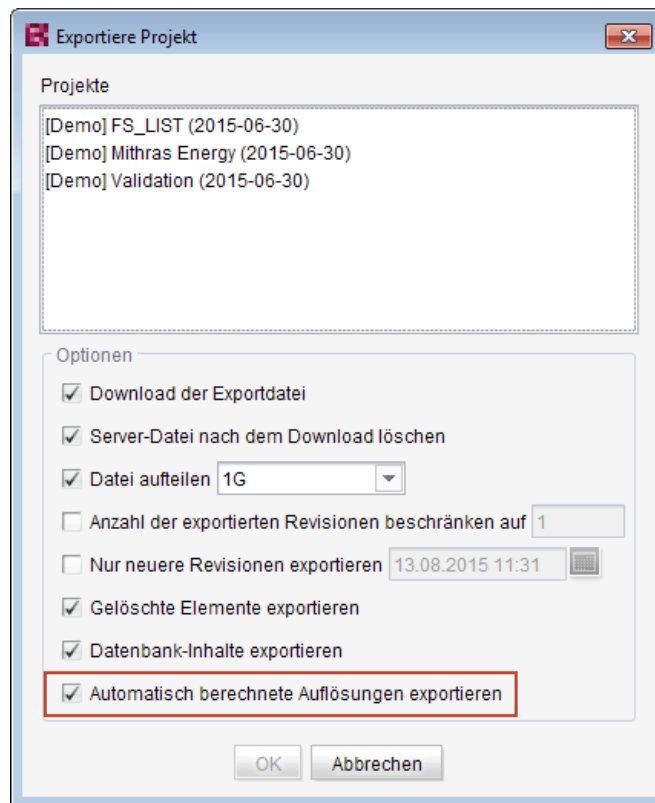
Exportiere Projekt

Projekte

[Demo] FS_LIST (2015-06-30)
[Demo] Mithras Energy (2015-06-30)
[Demo] Validation (2015-06-30)

Optionen

Download der Exportdatei

Server-Datei nach dem Download löschen

Datei aufteilen 1G

Anzahl der exportierten Revisionen beschränken auf 1

Nur neuere Revisionen exportieren 13.08.2015 11:31

Gelöschte Elemente exportieren

Datenbank-Inhalte exportieren

Automatisch berechnete Auflösungen exportieren

OK Abbrechen